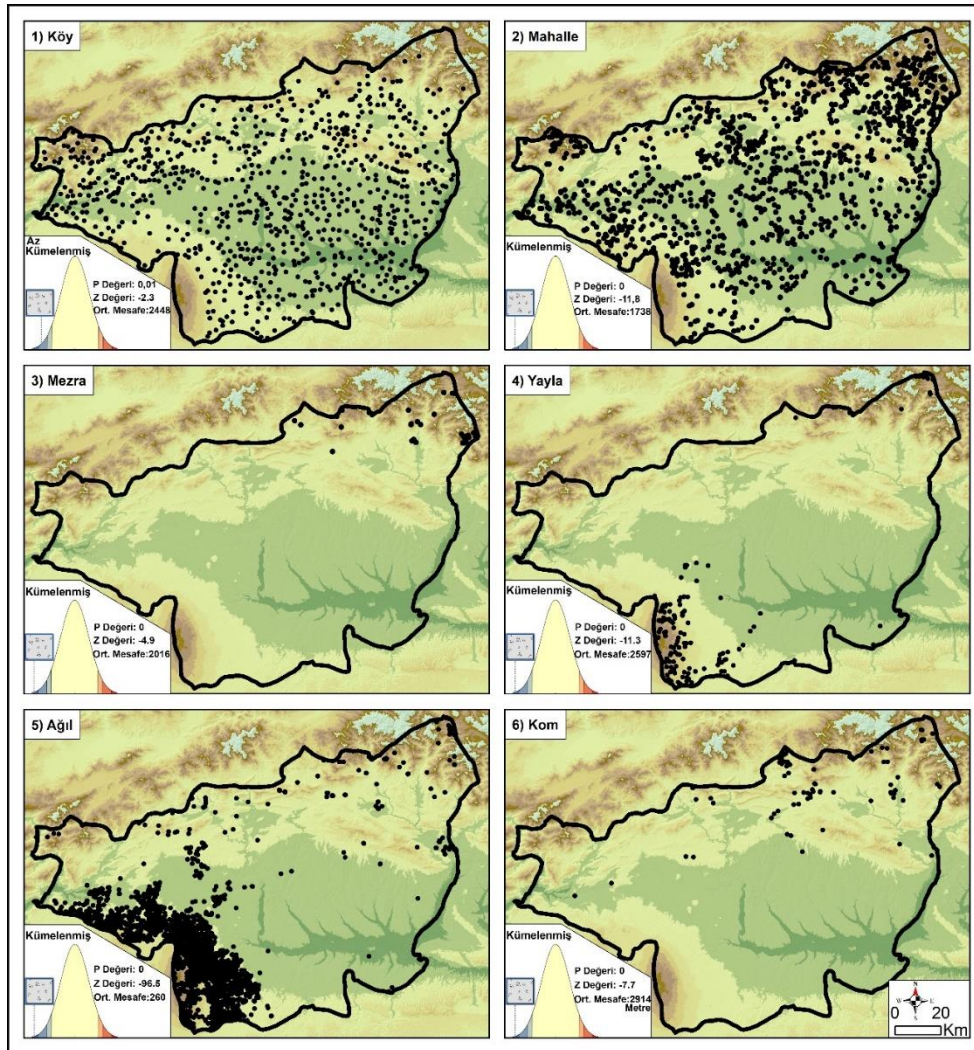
1) Köy

Az Kümelenmiş

P Değeri: 0,01
Z Değeri: -2.3
Ort. Mesafe:2448

2) Mahalle

Kümelenmiş

P Değeri: 0
Z Değeri: -11,8
Ort. Mesafe:1738

3) Mezra

Kümelenmiş

P Değeri: 0
Z Değeri: -4.9
Ort. Mesafe:2016

4) Yayla

Kümelenmiş

P Değeri: 0
Z Değeri: -11.3
Ort. Mesafe:2597

5) Ağıl

Kümelenmiş

P Değeri: 0
Z Değeri: -96.5
Ort. Mesafe:260

6) Kom

Kümelenmiş

P Değeri: 0
Z Değeri: -7.7
Ort. Mesafe:2914
Metre

0 20
Km